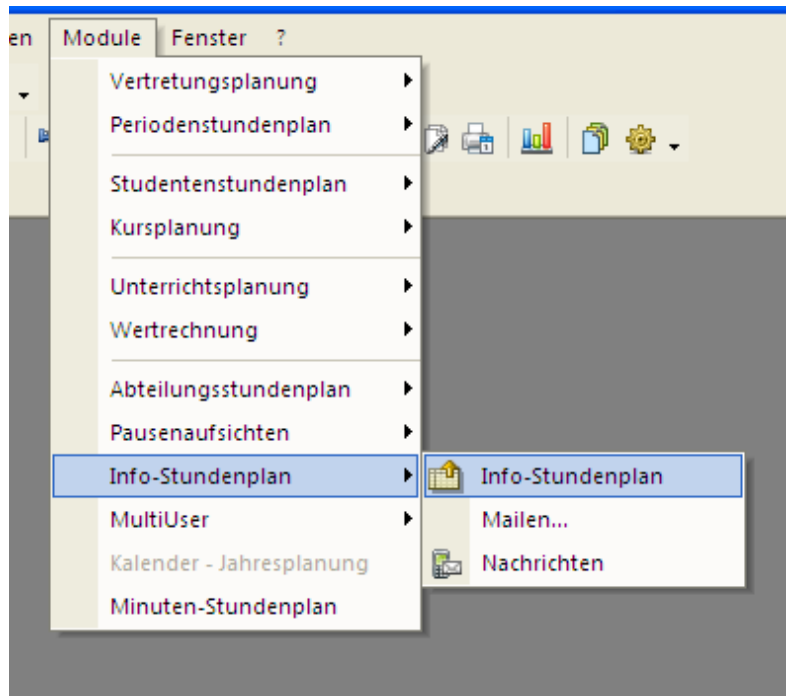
en Module Fenster ?

Vertretungsplanung
Periodenstundenplan

Studentenstundenplan
Kursplanung

Unterrichtsplanung
Wertrechnung

Abteilungsstundenplan
Pausenaufsichten
Info-Stundenplan
MultiUser
Kalender - Jahresplanung
Minuten-Stundenplan

Info-Stundenplan
Mailen...
Nachrichten